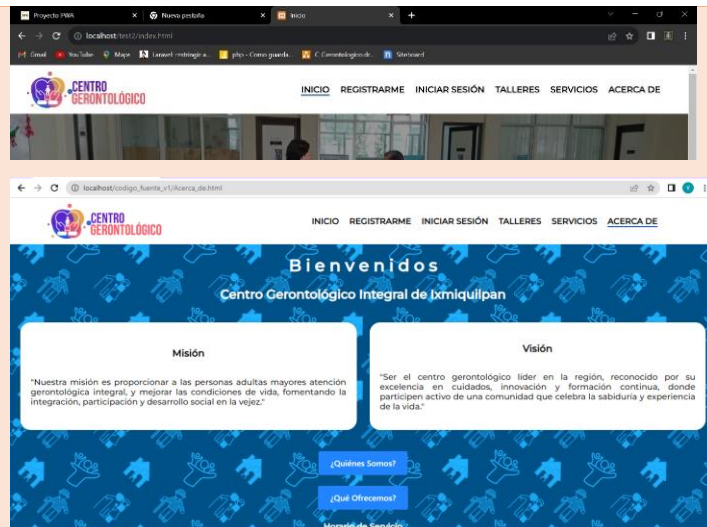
Proyecto PWA × Nueva pestaña × Inicio × +

localhost/test2/index.html

Gmail YouTube Maps laravel - extringir a... php - Como guarda... C Gerontologico dr... Siteboard

CENTRO GERONTOLÓGICO

INICIO REGISTRARME INICIAR SESIÓN TALLERES SERVICIOS ACERCA DE

localhost/codigo_fuente_v1/Acerca_de.html

CENTRO GERONTOLÓGICO

INICIO REGISTRARME INICIAR SESIÓN TALLERES SERVICIOS ACERCA DE

Bienvenidos

Centro Gerontológico Integral de Ixmiquilpan

Misión

"Nuestra misión es proporcionar a las personas adultas mayores atención gerontológica integral, y mejorar las condiciones de vida, fomentando la integración, participación y desarrollo social en la vejez."

Visión

"Ser el centro gerontológico líder en la región, reconocido por su excelencia en cuidados, innovación y formación continua, donde participen activo de una comunidad que celebra la sabiduría y experiencia de la vida."

¿Quiénes Somos?

¿Qué Ofrecemos?

Horario de Servicio